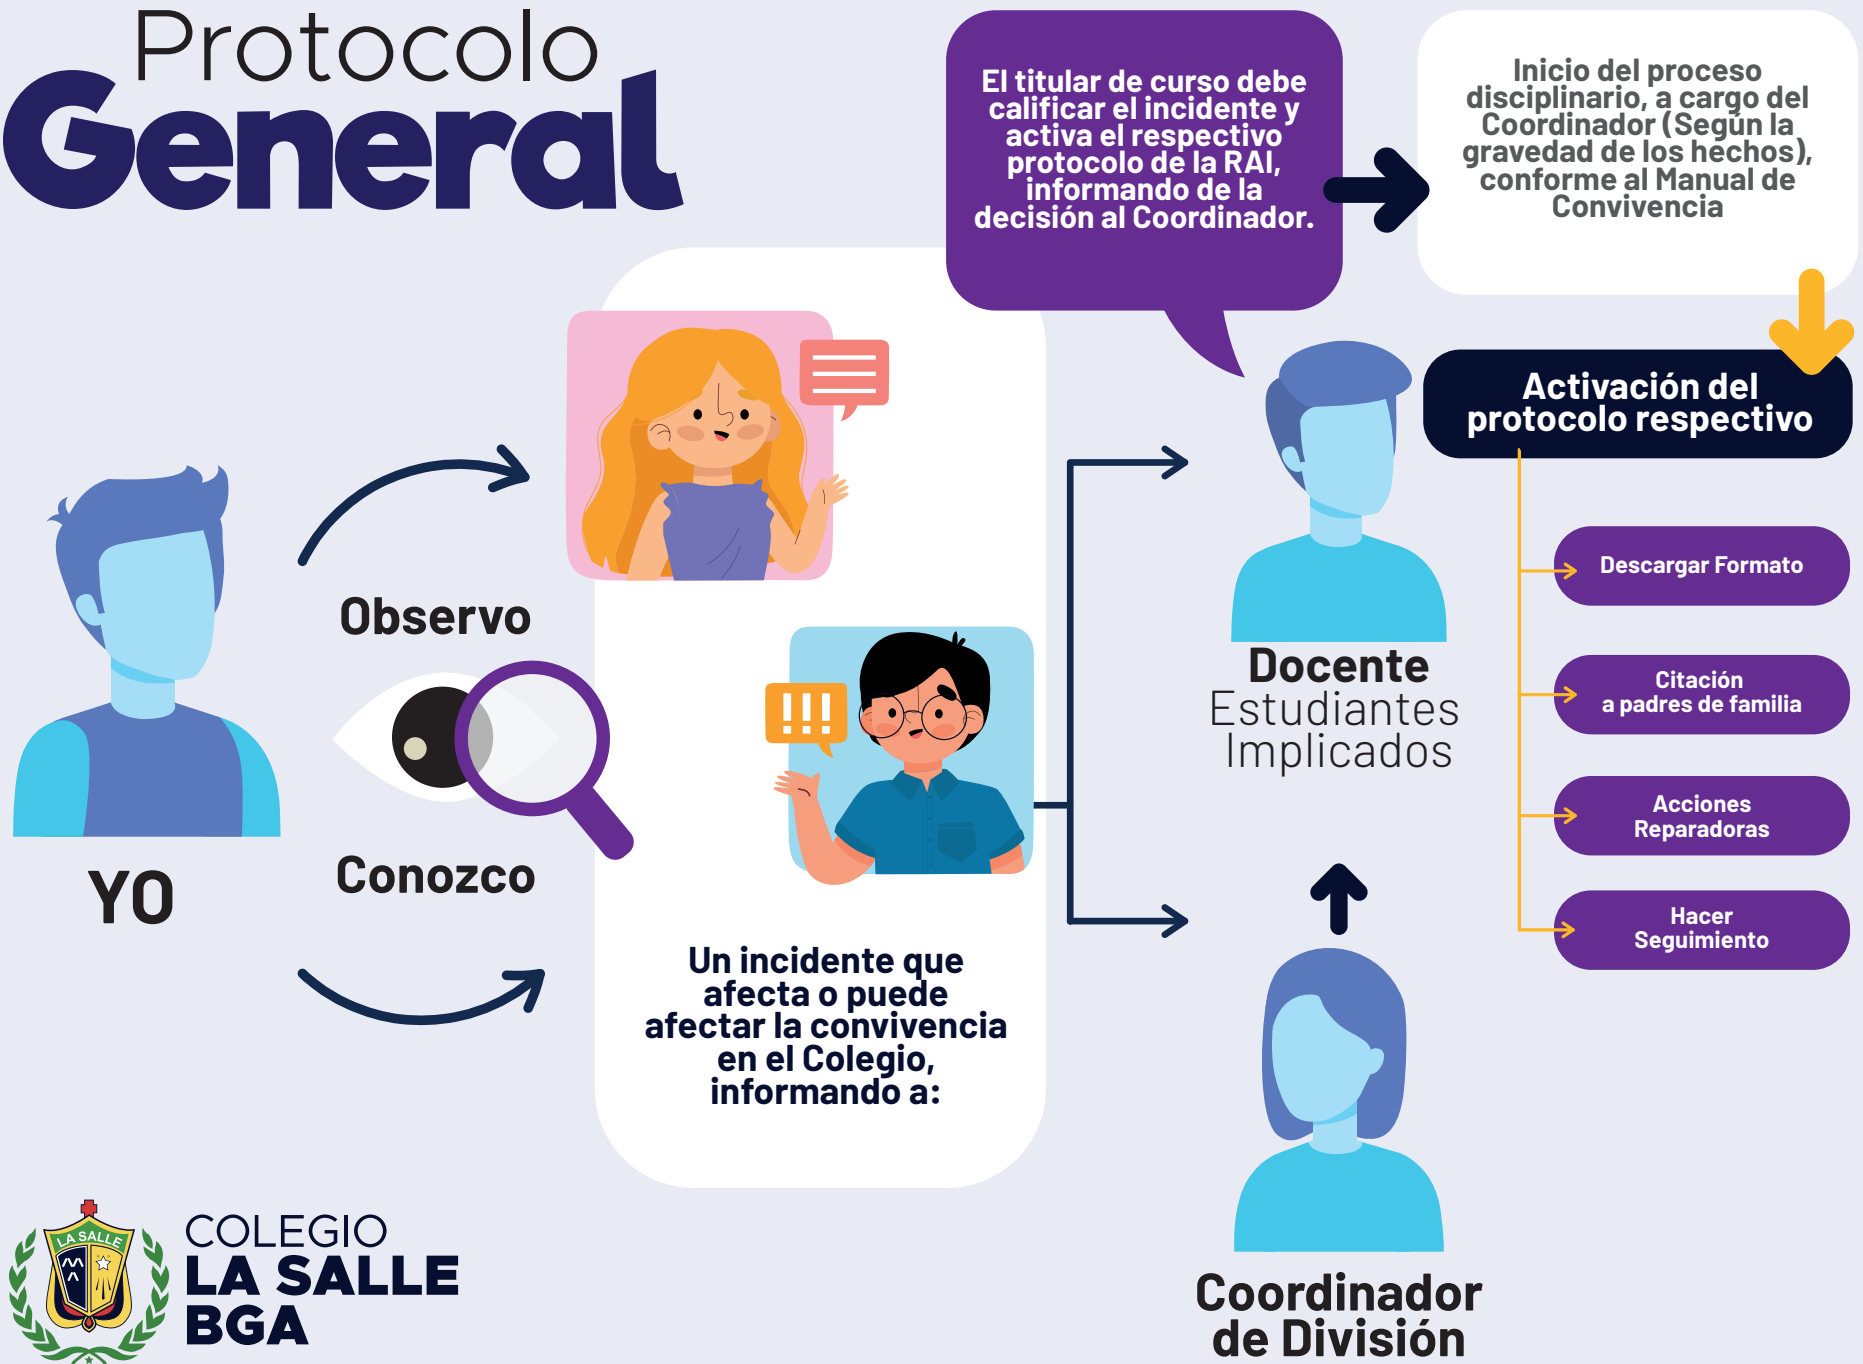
Protocolo General

El titular de curso debe calificar el incidente y activa el respectivo protocolo de la RAI, informando de la decisión al Coordinador.

Inicio del proceso disciplinario, a cargo del Coordinador (Según la gravedad de los hechos), conforme al Manual de Convivencia

Activación del protocolo respectivo

Descargar Formato

Citación a padres de familia

Acciones Reparadoras

Hacer Seguimiento

YO

Observo

Conozco

!!!

Un incidente que afecta o puede afectar la convivencia en el Colegio, informando a:

Docente
Estudiantes Implicados

Coordinador de División

LA SALLE

COLEGIO
LA SALLE
BGA